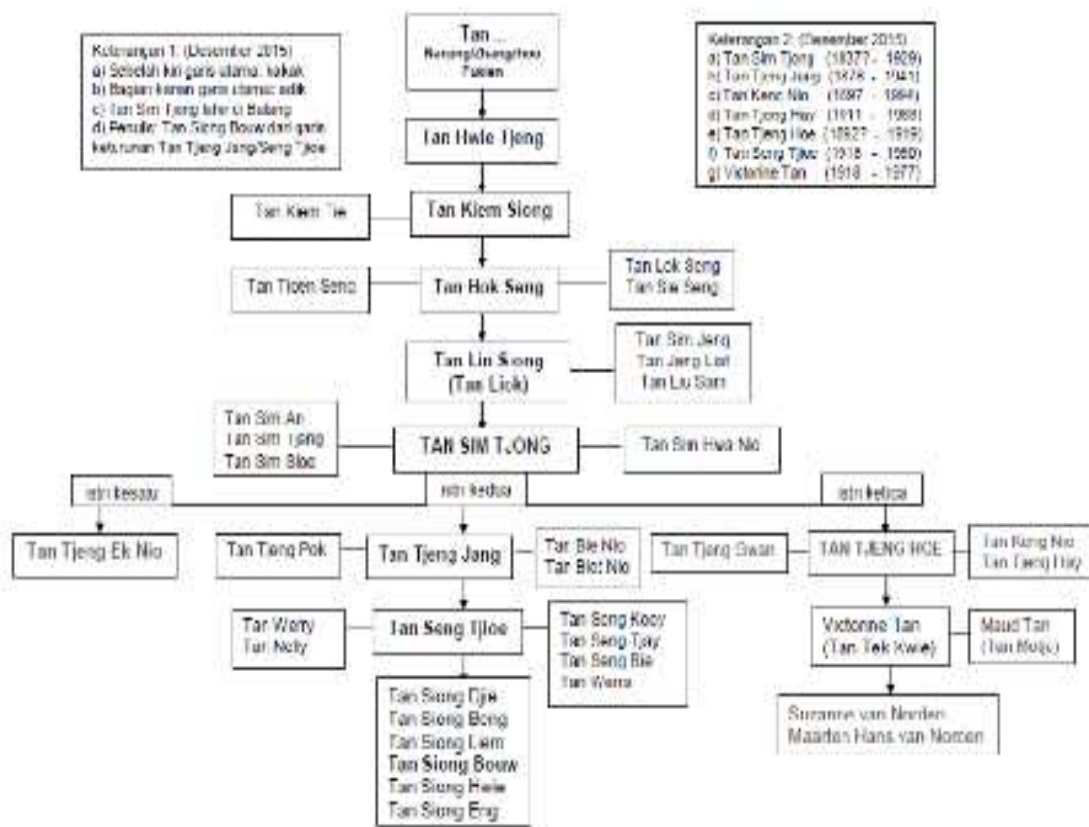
Keterangan 1. (Desember 2015)
a) Sebelah kiri garis utama: kakak
b) Bagian kanan garis utama: adik
c) Tan Sim Tjong lahir di Bulang
d) Penulis: Tan Siong Bouw dari garis keturunan Tan Tjeng Jang/Seng Tjioe

Tan ...
Nanang/Changchou Fukien

Keterangan 2. (Desember 2015)
a) Tan Sim Tjong (1837? - 1920)
b) Tan Tjeng Jang (1878 - 1943)
c) Tan Keng Nio (1897 - 1994)
d) Tan Tjeng Hay (1911 - 1988)
e) Tan Tjeng Hoe (1892? - 1919)
f) Tan Seng Tjioe (1918 - 1980)
g) Victorine Tan (1918 - 1977)

Tan Hwie Tjeng

Tan Kiem Tie

Tan Kiem Siong

Tan Tiam Seng

Tan Hok Seng

Tan Lok Seng
Tan Sie Seng

Tan Lin Siong
(Tan Liok)

Tan Sim Jang
Tan Jang Liat
Tan Liu Sam

Tan Sim An
Tan Sim Tjong
Tan Sim Bioe

TAN SIM TJONG

Tan Sim Hwa Nio

istri kesatu

istri kedua

istri ketiga

Tan Tjeng Ek Nio

Tan Tjeng Pok

Tan Tjeng Jang

Tan Bie Nio
Tan Bie Nio

Tan Tjeng Swan

TAN TJENG HOE

Tan Keng Nio
Tan Tjeng Hay

Tan Wetty
Tan Netty

Tan Seng Tjioe

Tan Seng Kooy
Tan Seng Tjay
Tan Seng Bie
Tan Wanna

Victorine Tan
(Tan Tek Kwie)

Maud Tan
(Tan Meiju)

Tan Siong Djie
Tan Siong Bong
Tan Siong Liem
Tan Siong Bouw
Tan Siong Heie
Tan Siong Eng

Suzanne van Norden
Maarten Hans van Norden